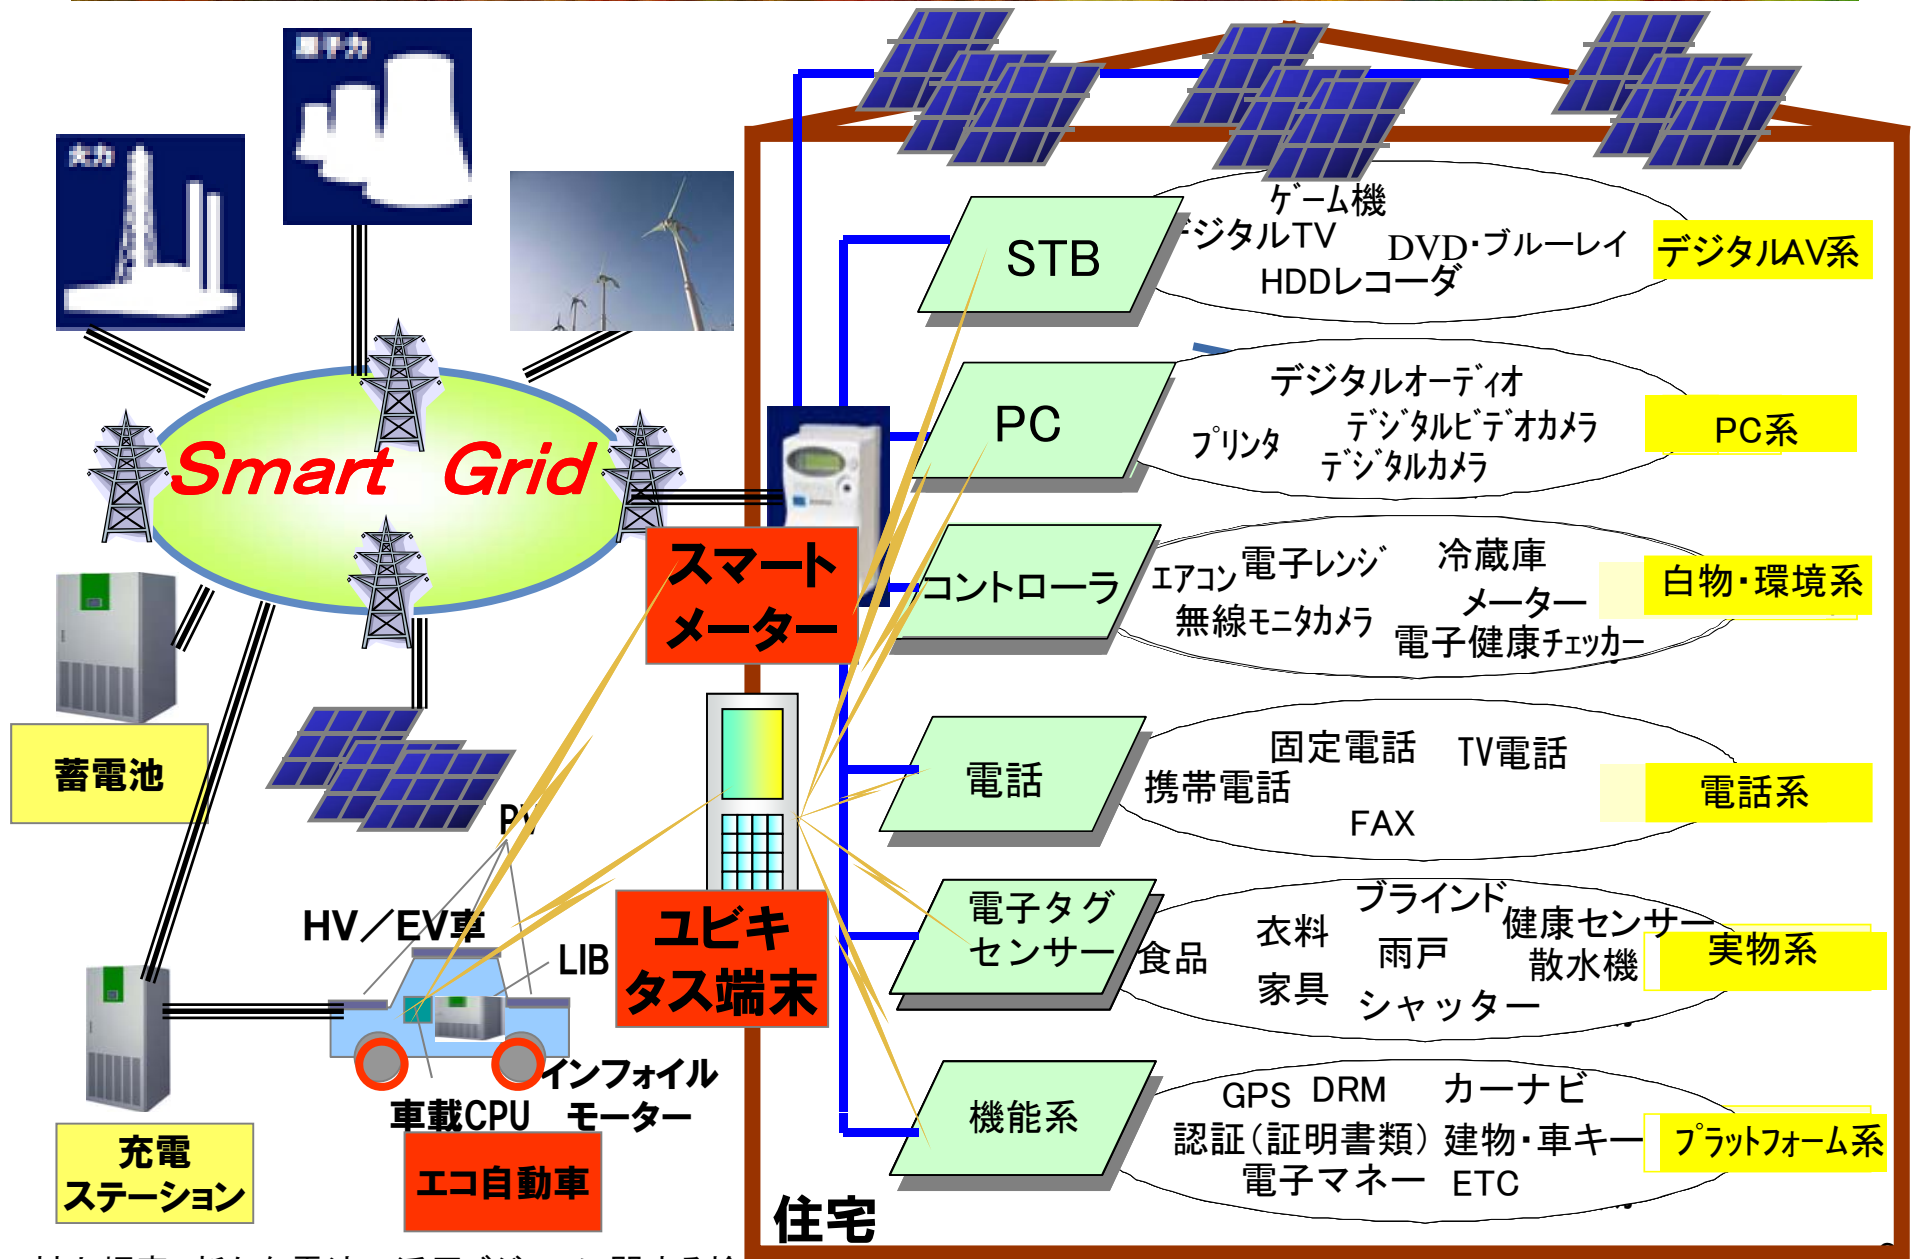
火力

原子力

Smart Grid

蓄電池

PV

HV／EV車

LIB

車載CPU

インフォイル モーター

エコ自動車

充電 ステーション

スマート メーター

ユビキタス端末

住宅

STB

ゲーム機
デジタルTV
DVD･ブルーレイ
HDDレコーダ

デジタルAV系

PC

デジタルオーディオ
プリンタ
デジタルビデオカメラ
デジタルカメラ

PC系

コントローラ

エアコン 電子レンジ 冷蔵庫
無線モニタカメラ メーター
電子健康チェッカー

白物・環境系

電話

固定電話 TV電話
携帯電話
FAX

電話系

電子タグ センサー

ブラインド
衣料 健康センサー
食品 雨戸 散水機
家具 シャッター

実物系

機能系

GPS DRM カーナビ
認証（証明書類） 建物・車キー
電子マネー ETC

プラットフォーム系